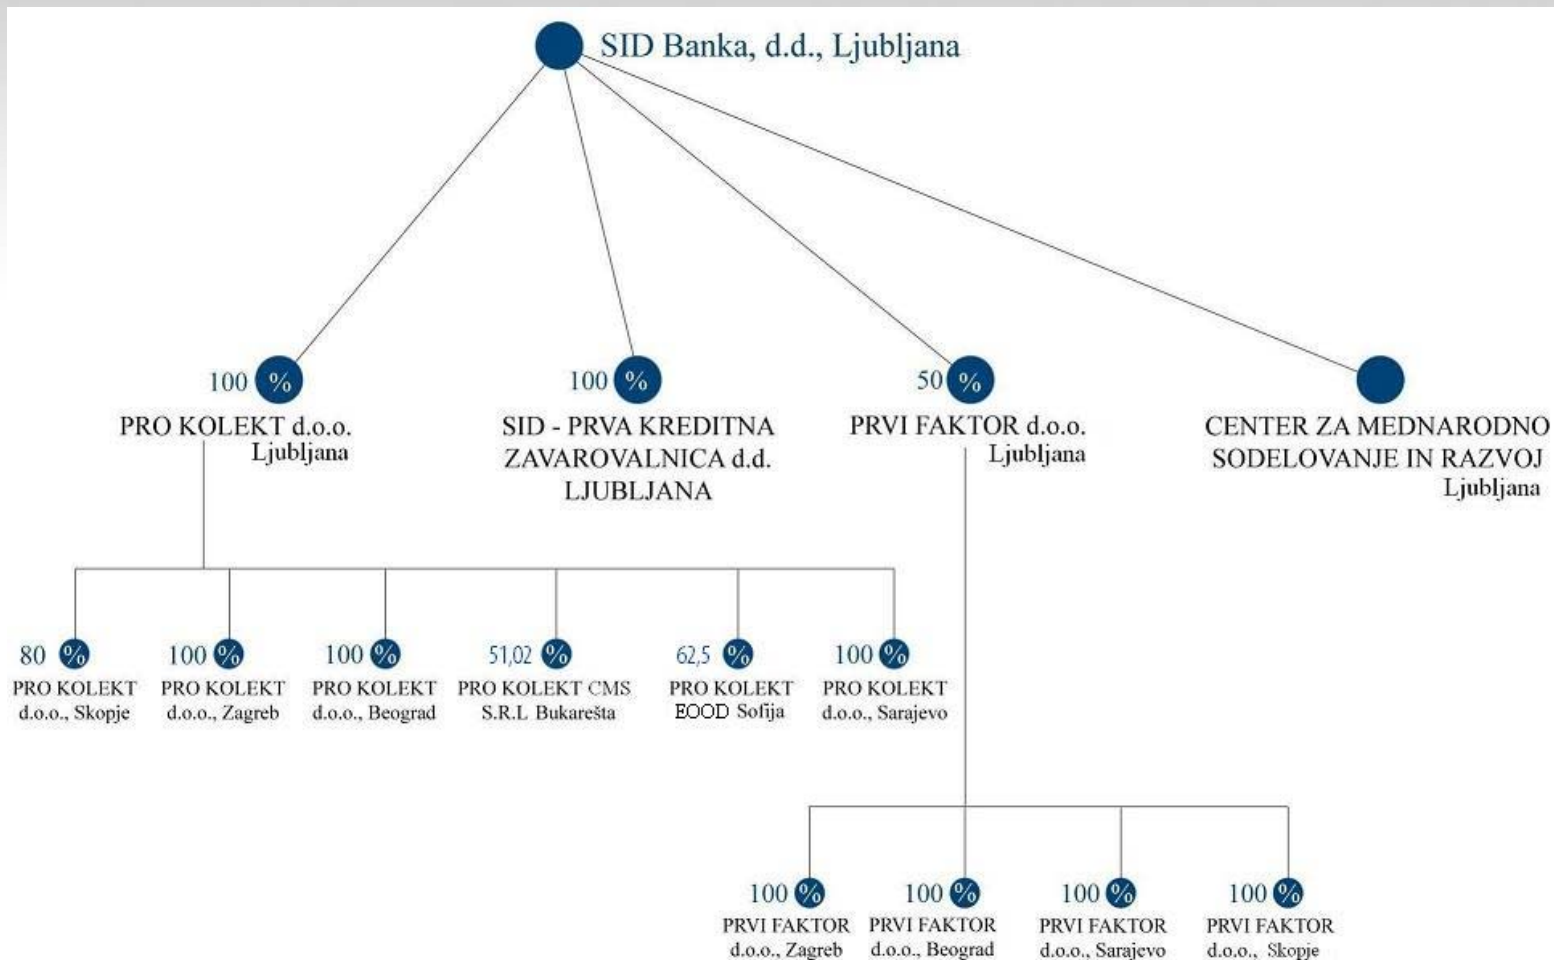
SID Banka, d.d., Ljubljana

100 %
PRO KOLEKT d.o.o.
Ljubljana

100 %
SID - PRVA KREDITNA ZAVAROVALNICA d.d. LJUBLJANA

50 %
PRVI FAKTOR d.o.o.
Ljubljana

CENTER ZA MEDNARODNO SODELOVANJE IN RAZVOJ
Ljubljana

80 %
PRO KOLEKT d.o.o., Skopje

100 %
PRO KOLEKT d.o.o., Zagreb

100 %
PRO KOLEKT d.o.o., Beograd

51,02 %
PRO KOLEKT CMS S.R.L Bukarešta

62,5 %
PRO KOLEKT EOOD Sofija

100 %
PRO KOLEKT d.o.o., Sarajevo

100 %
PRVI FAKTOR d.o.o., Zagreb

100 %
PRVI FAKTOR d.o.o., Beograd

100 %
PRVI FAKTOR d.o.o., Sarajevo

100 %
PRVI FAKTOR d.o.o., Skopje